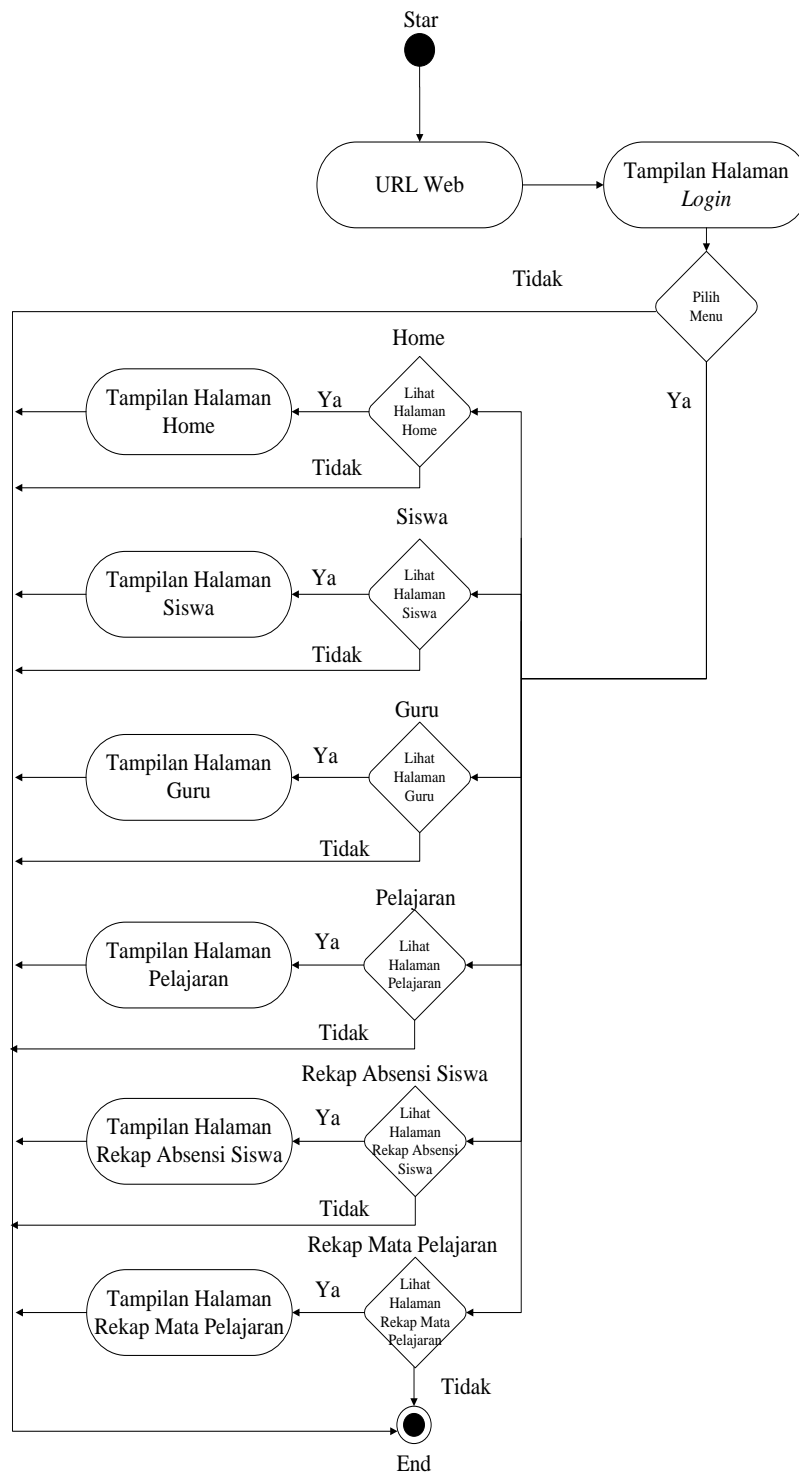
Star

URL Web

Tampilan Halaman *Login*

Tidak

Pilih Menu

Ya

Home

Tampilan Halaman Home

Ya

Lihat Halaman Home

Tidak

Siswa

Tampilan Halaman Siswa

Ya

Lihat Halaman Siswa

Tidak

Guru

Tampilan Halaman Guru

Ya

Lihat Halaman Guru

Tidak

Pelajaran

Tampilan Halaman Pelajaran

Ya

Lihat Halaman Pelajaran

Tidak

Rekap Absensi Siswa

Tampilan Halaman Rekap Absensi Siswa

Ya

Lihat Halaman Rekap Absensi Siswa

Tidak

Rekap Mata Pelajaran

Tampilan Halaman Rekap Mata Pelajaran

Ya

Lihat Halaman Rekap Mata Pelajaran

Tidak

End